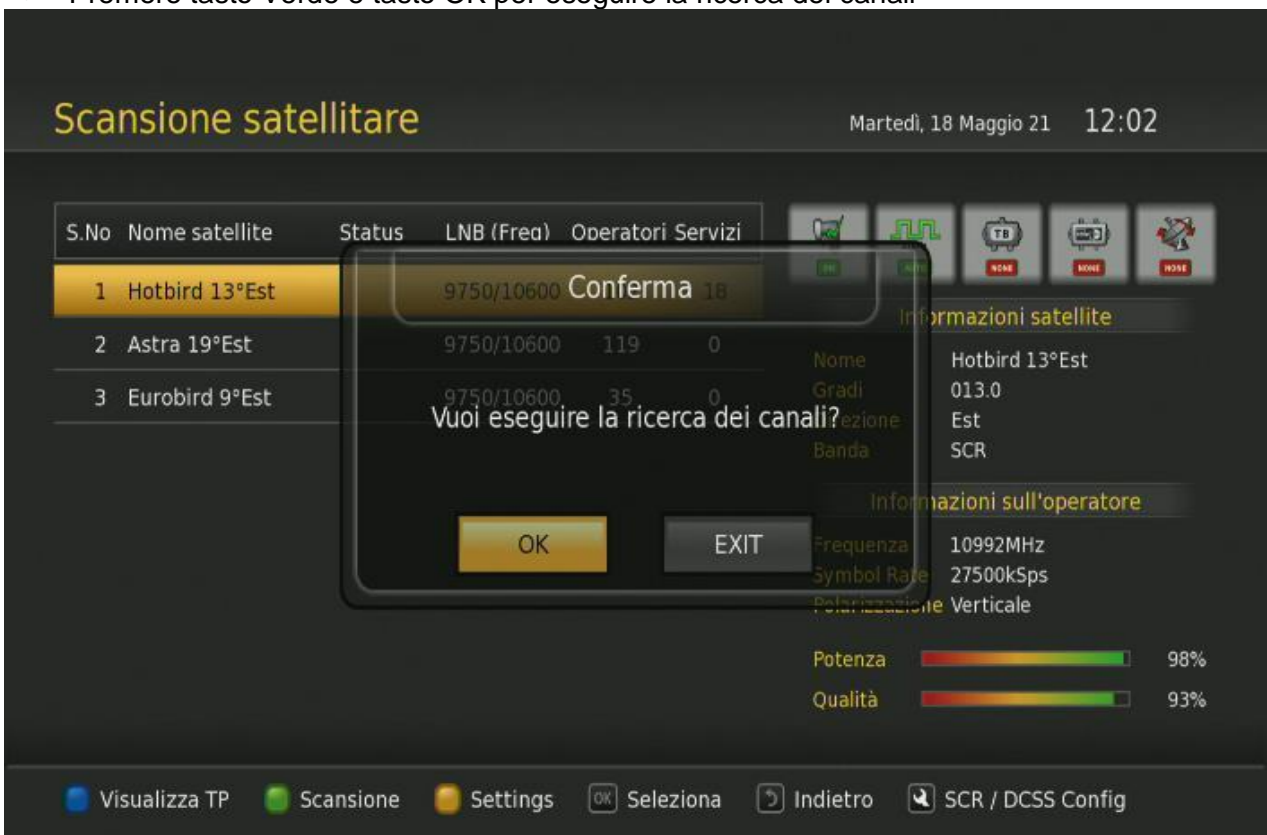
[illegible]

Scansione satellitare

Martedì, 18 Maggio 21 12:02

| S.No | Nome satellite | Status | LNB (Freq) | Operatori | Servizi |
|---|---|---|---|---|---|
| 1 | Hotbird 13°Est | | 9750/10600 | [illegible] | 18 |
| 2 | Astra 19°Est | | 9750/10600 | 119 | 0 |
| 3 | Eurobird 9°Est | | 9750/10600 | 35 | 0 |

NONE NONE NONE

Conferma

Vuoi eseguire la ricerca dei canali?

OK EXIT

Informazioni satellite

Nome Hotbird 13°Est
Gradi 013.0
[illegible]ezione Est
Banda SCR

Informazioni sull'operatore

Frequenza 10992MHz
Symbol Rate 27500kSps
Polarizzazione Verticale

Potenza 98%
Qualità 93%

Visualizza TP Scansione Settings OK Seleziona Indietro SCR / DCSS Config